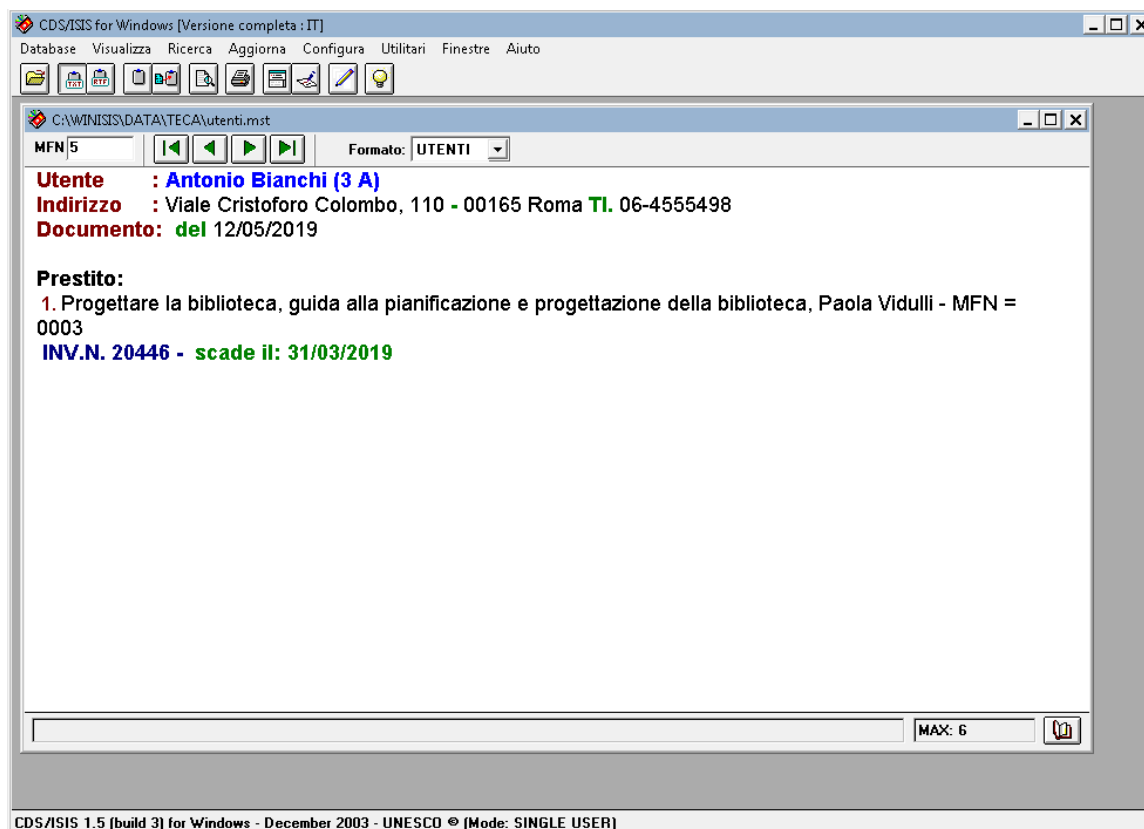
CDS/ISIS for Windows [Versione completa : IT]

Database Visualizza Ricerca Aggiorna Configura Utilitari Finestre Aiuto

C:\WINISIS\DATA\TECA\utenti.mst

MFN 5

Formato: UTENTI

Utente : Antonio Bianchi (3 A)
Indirizzo : Viale Cristoforo Colombo, 110 - 00165 Roma Tl. 06-4555498
Documento: del 12/05/2019

Prestito:
1. Progettare la biblioteca, guida alla pianificazione e progettazione della biblioteca, Paola Vidulli - MFN = 0003
INV.N. 20446 - scade il: 31/03/2019

MAX: 6

CDS/ISIS 1.5 (build 3) for Windows - December 2003 - UNESCO © (Mode: SINGLE USER)